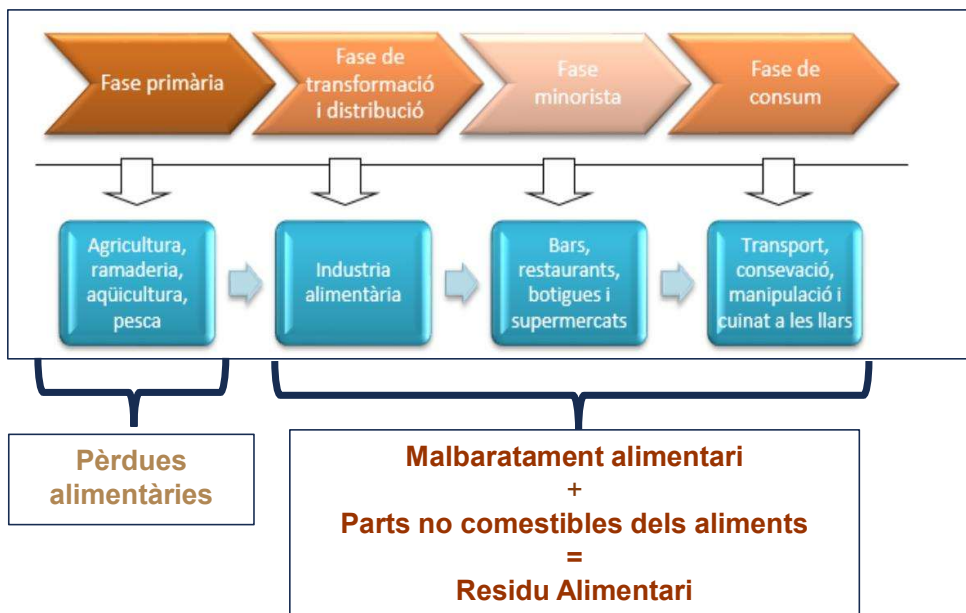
Fase primària

Fase de transformació i distribució

Fase minorista

Fase de consum

Agricultura, ramaderia, aqüicultura, pesca

Industria alimentària

Bars, restaurants, botigues i supermercats

Transport, consevació, manipulació i cuinat a les llars

Pèrdues alimentàries

Malbaratament alimentari
+
Parts no comestibles dels aliments
=
Residu Alimentari